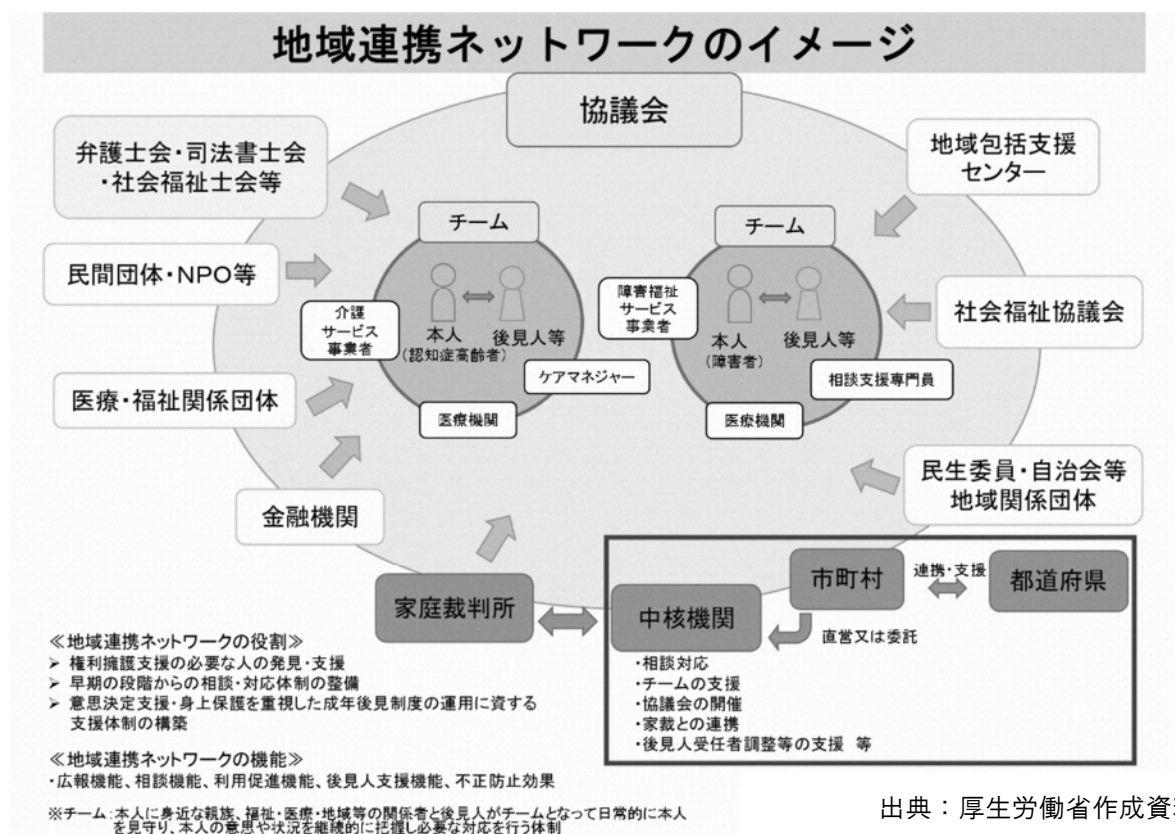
地域連携ネットワークのイメージ

協議会

弁護士会・司法書士会・社会福祉士会等

民間団体・NPO等

医療・福祉関係団体

金融機関

地域包括支援センター

社会福祉協議会

民生委員・自治会等地域関係団体

チーム

介護サービス事業者

本人（認知症高齢者）

後見人等

ケアマネジャー

医療機関

チーム

障害福祉サービス事業者

本人（障害者）

後見人等

相談支援専門員

医療機関

家庭裁判所

中核機関

市町村

連携・支援

都道府県

直営又は委託

・相談対応
・チームの支援
・協議会の開催
・家裁との連携
・後見人受任者調整等の支援 等

≪地域連携ネットワークの役割≫
➢ 権利擁護支援の必要な人の発見・支援
➢ 早期の段階からの相談・対応体制の整備
➢ 意思決定支援・身上保護を重視した成年後見制度の運用に資する支援体制の構築

≪地域連携ネットワークの機能≫
・広報機能、相談機能、利用促進機能、後見人支援機能、不正防止効果

※チーム：本人に身近な親族、福祉・医療・地域等の関係者と後見人がチームとなって日常的に本人を見守り、本人の意思や状況を継続的に把握し必要な対応を行う体制

出典：厚生労働省作成資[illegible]